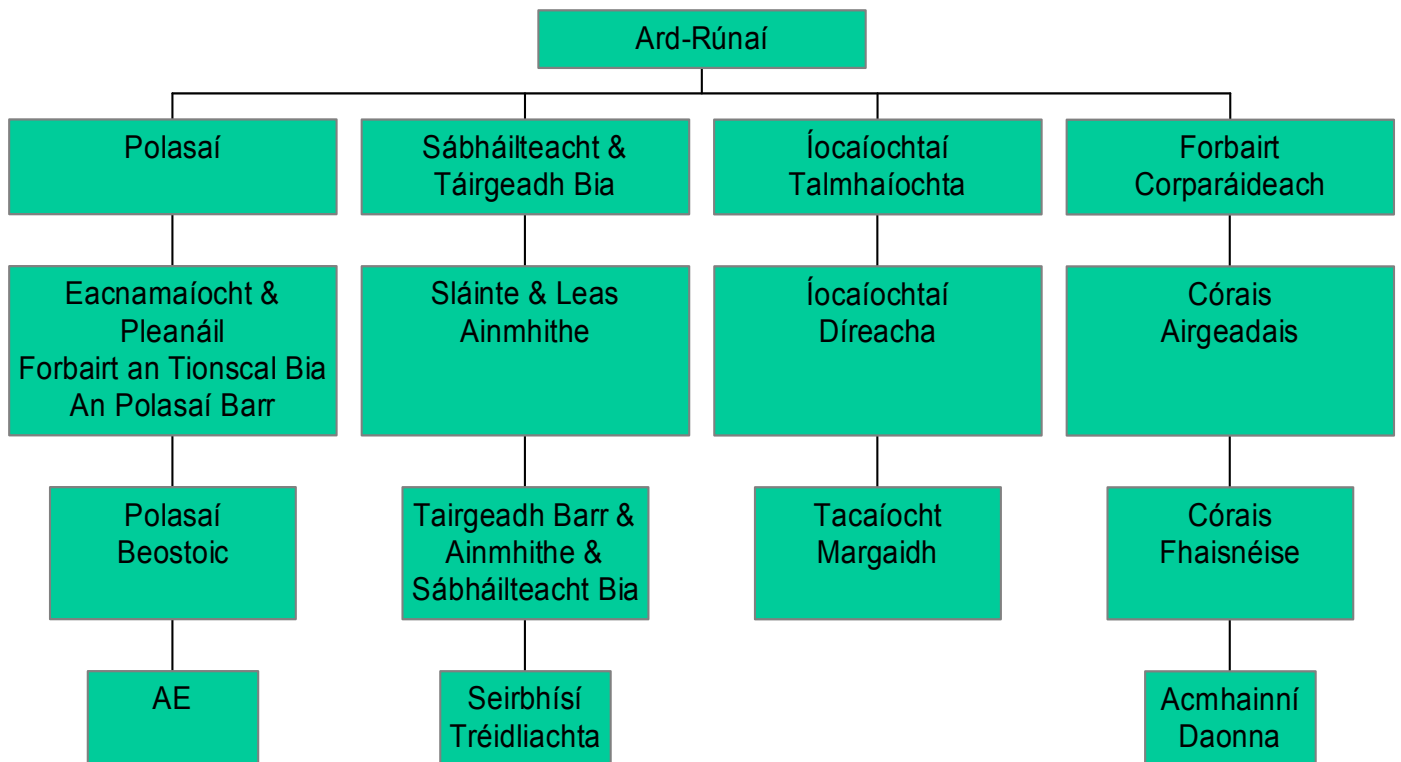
Ard-Rúnaí

Polasaí

Eacnamaíocht & Pleanáil
Forbairt an Tionscal Bia
An Polasaí Barr

Polasaí Beostoic

AE

Sábháilteacht & Táirgeadh Bia

Sláinte & Leas Ainmhithe

Tairgeadh Barr & Ainmhithe & Sábháilteacht Bia

Seirbhísí Tréidliachta

Íocaíochtaí Talmhaíochta

Íocaíochtaí Díreacha

Tacaíocht Margaidh

Forbairt Corparáideach

Córais Airgeadais

Córais Fhaisnéise

Acmhainní Daonna